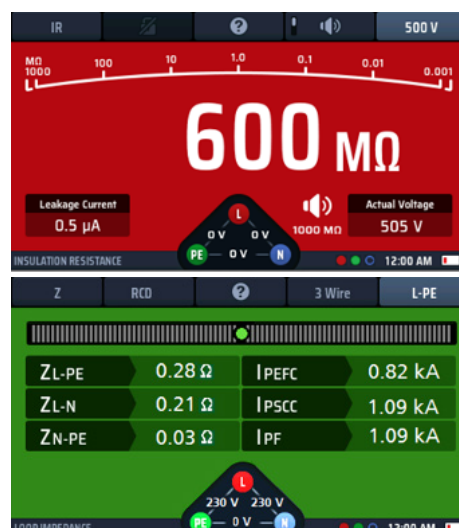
IR ? 500 V

MΩ 1000 100 10 1.0 0.1 0.01 0.001

600 MΩ

Leakage Current
0.5 μA

L
0 V 0 V
PE — 0 V — N

1000 MΩ

Actual Voltage
505 V

INSULATION RESISTANCE 12:00 AM

Z RCD ? 3 Wire L-PE

| ZL-PE | 0.28 Ω | IPEFC | 0.82 kA |
|---|---|---|---|
| ZL-N | 0.21 Ω | IPSCC | 1.09 kA |
| ZN-PE | 0.03 Ω | IPF | 1.09 kA |

L
230 V 230 V
PE — 0 V — N

LOOP IMPEDANCE 12:00 AM